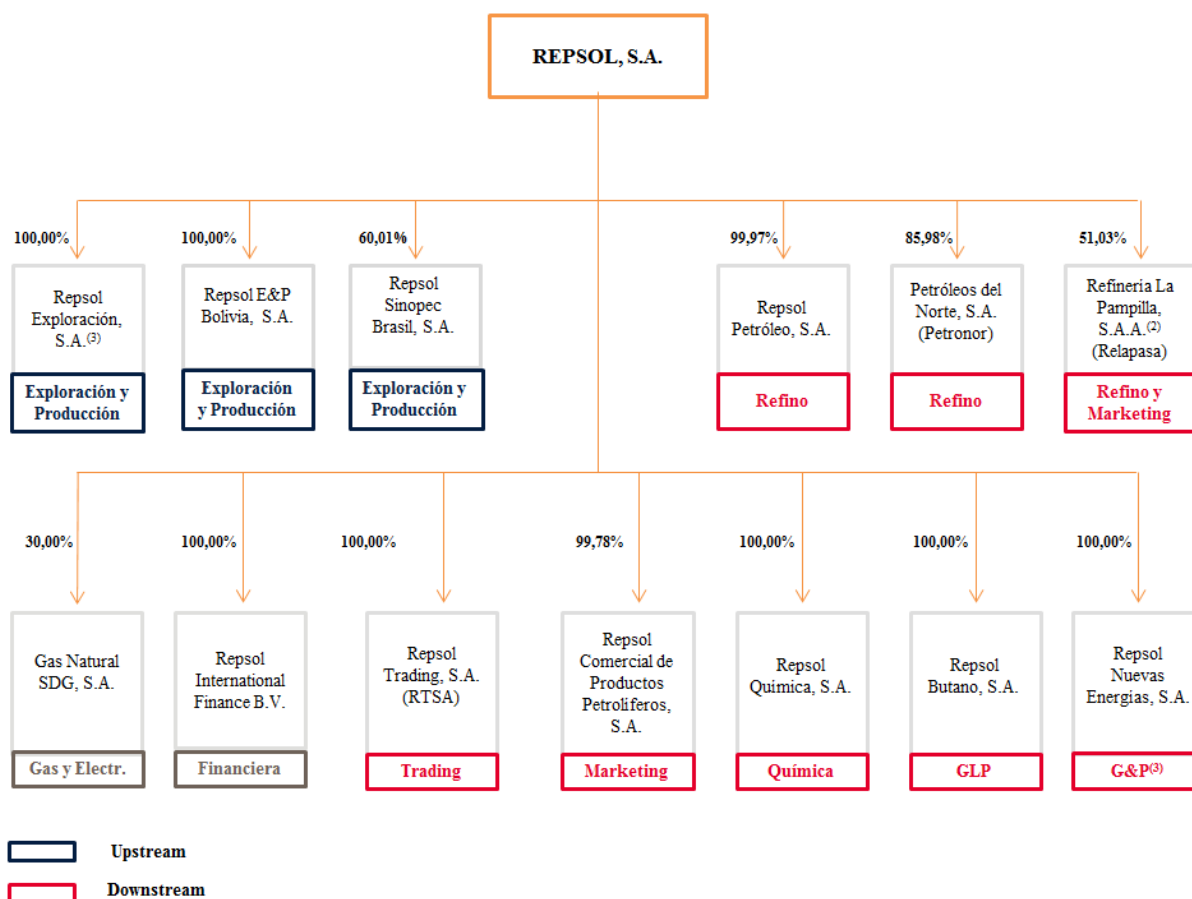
REPSOL, S.A.

100,00%

Repsol Exploración, S.A.$^{(3)}$

Exploración y Producción

100,00%

Repsol E&P Bolivia, S.A.

Exploración y Producción

60,01%

Repsol Sinopec Brasil, S.A.

Exploración y Producción

99,97%

Repsol Petróleo, S.A.

Refino

85,98%

Petróleos del Norte, S.A. (Petronor)

Refino

51,03%

Refinería La Pampilla, S.A.A.$^{(2)}$ (Relapasa)

Refino y Marketing

30,00%

Gas Natural SDG, S.A.

Gas y Electr.

100,00%

Repsol International Finance B.V.

Financiera

100,00%

Repsol Trading, S.A. (RTSA)

Trading

99,78%

Repsol Comercial de Productos Petrolíferos, S.A.

Marketing

100,00%

Repsol Química, S.A.

Química

100,00%

Repsol Butano, S.A.

GLP

100,00%

Repsol Nuevas Energías, S.A.

G&P$^{(3)}$

Upstream

Downstream